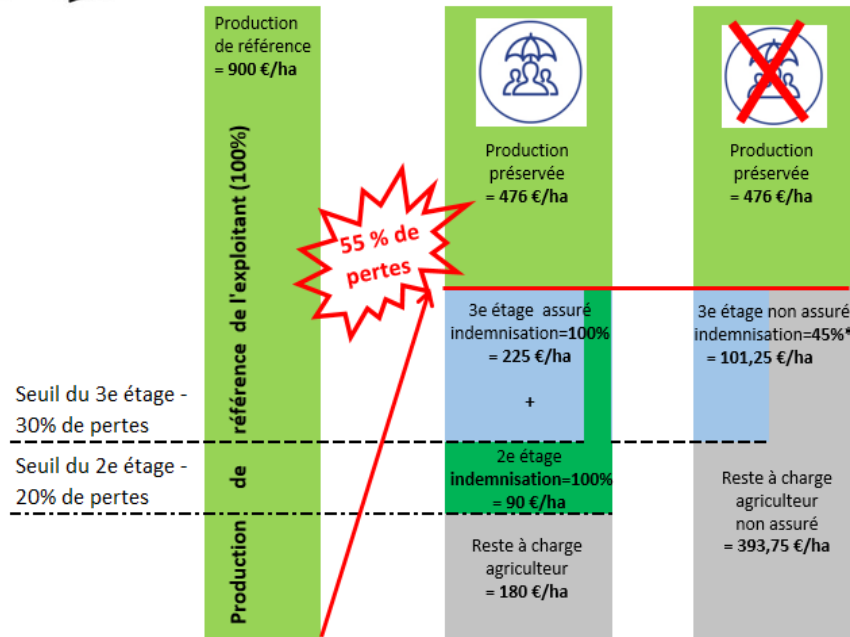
Production de référence = 900 €/ha

Production de référence de l'exploitant (100%)

55 % de pertes

Seuil du 3e étage - 30% de pertes

Seuil du 2e étage - 20% de pertes

Production préservée = 476 €/ha

3e étage assuré indemnisation=100% = 225 €/ha

+

2e étage indemnisation=100% = 90 €/ha

Reste à charge agriculteur = 180 €/ha

Production préservée = 476 €/ha

3e étage non assuré indemnisation=45%* = 101,25 €/ha

Reste à charge agriculteur non assuré = 393,75 €/ha